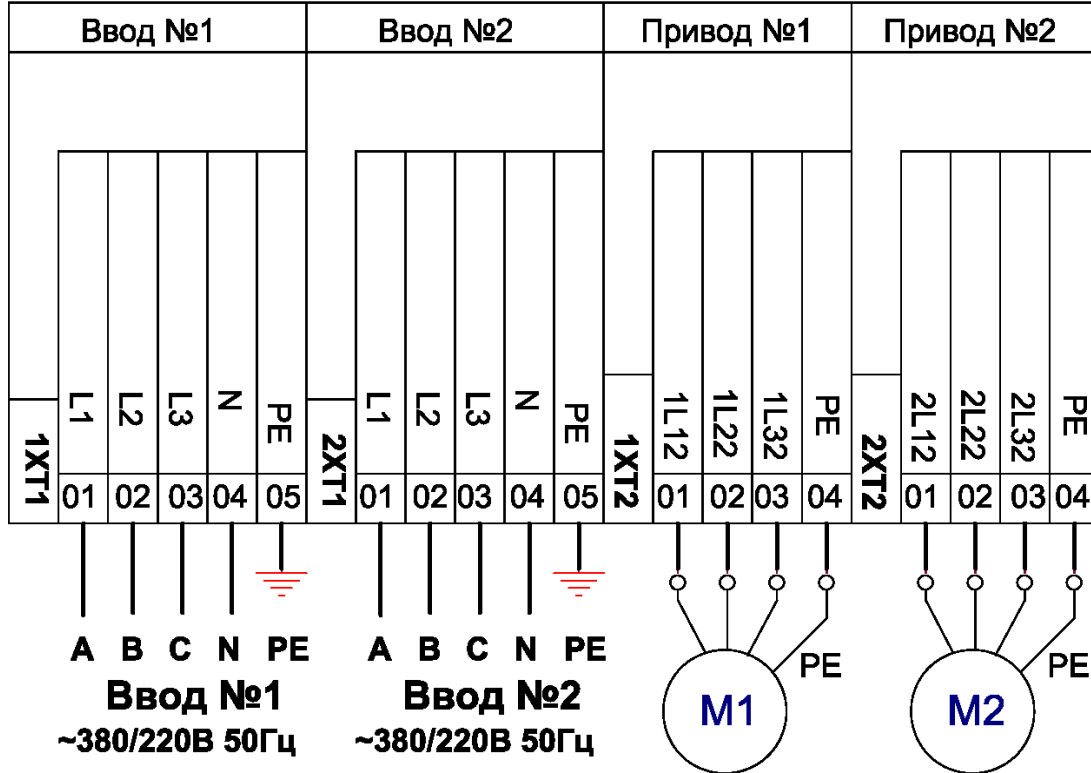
| Ввод №1 | Ввод №2 | Привод №1 | Привод №2 |
|---|---|---|---|

1XT1
| L1 | L2 | L3 | N | PE |
|---|---|---|---|---|
| 01 | 02 | 03 | 04 | 05 |

2XT1
| L1 | L2 | L3 | N | PE |
|---|---|---|---|---|
| 01 | 02 | 03 | 04 | 05 |

1XT2
| 1L12 | 1L22 | 1L32 | PE |
|---|---|---|---|
| 01 | 02 | 03 | 04 |

2XT2
| 2L12 | 2L22 | 2L32 | PE |
|---|---|---|---|
| 01 | 02 | 03 | 04 |

A B C N PE
Ввод №1
~380/220В 50Гц

A B C N PE
Ввод №2
~380/220В 50Гц

PE
M1

PE
M2